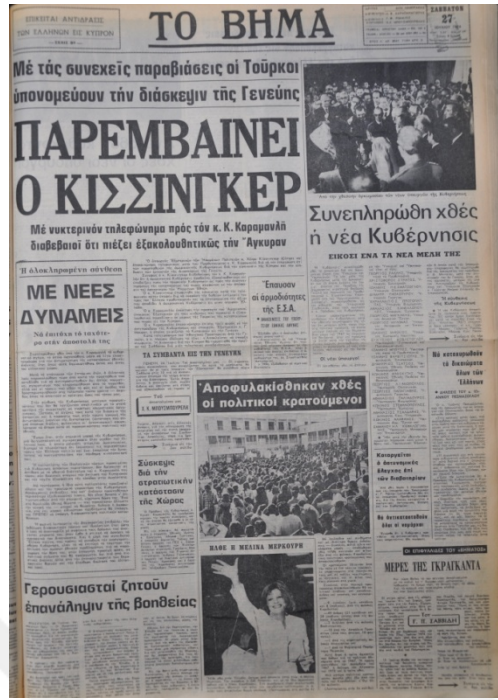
ΕΠΙΚΟΙΤΑΙ ΑΝΤΙΔΡΑΣΙΣ ΤΩΝ ΕΛΛΗΝΩΝ ΕΙΣ ΚΥΠΡΟΝ

ΤΟ ΒΗΜΑ

ΣΑΒΒΑΤΟΝ 27

Μέ τάς συνεχεῖς παραβιάσεις οἱ Τοῦρκοι ὑπονομεύουν τήν διάσκεψιν τῆς Γενεύης

ΠΑΡΕΜΒΑΙΝΕΙ Ο ΚΙΣΣΙΝΓΚΕΡ

Μέ νυκτερινόν τηλεφώνημα πρός τόν κ. Κ. Καραμανλῆ διαβεβαιοῖ ὅτι πιέζει ἐξακολουθητικῶς τήν Ἄγκυραν

Συνεπληρώθη χθές ἡ νέα Κυβέρνησις

ΕΙΚΟΣΙ ΕΝΑ ΤΑ ΝΕΑ ΜΕΛΗ ΤΗΣ

Ἡ ἀλληλεγγύη τῆς Δύσεως

ΜΕ ΝΕΑΣ ΔΥΝΑΜΕΙΣ

Ἔπαυσαν οἱ ἁρμοδιότητες τῆς Ε.Σ.Α.

ΤΑ ΣΥΜΒΑΝΤΑ ΕΙΣ ΤΗΝ ΓΕΝΕΥΗΝ

Ἀποφυλακίσθησαν χθές οἱ πολιτικοί κρατούμενοι

Σύσκεψις διά τήν στρατιωτικήν κατάστασιν τῆς Χώρας

ΠΛΟΗΣ Η ΜΕΛΙΝΑ ΜΕΡΚΟΥΡΗ

Γερουσιασταί ζητοῦν ἐπανάληψιν τῆς βοηθείας

Θά καταργηθοῦν τά δικαστήρια ὅλων τῶν Ἑλλήνων

ΜΕΡΕΣ ΤΗΣ ΓΚΡΑΓΚΑΝΤΑ

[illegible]